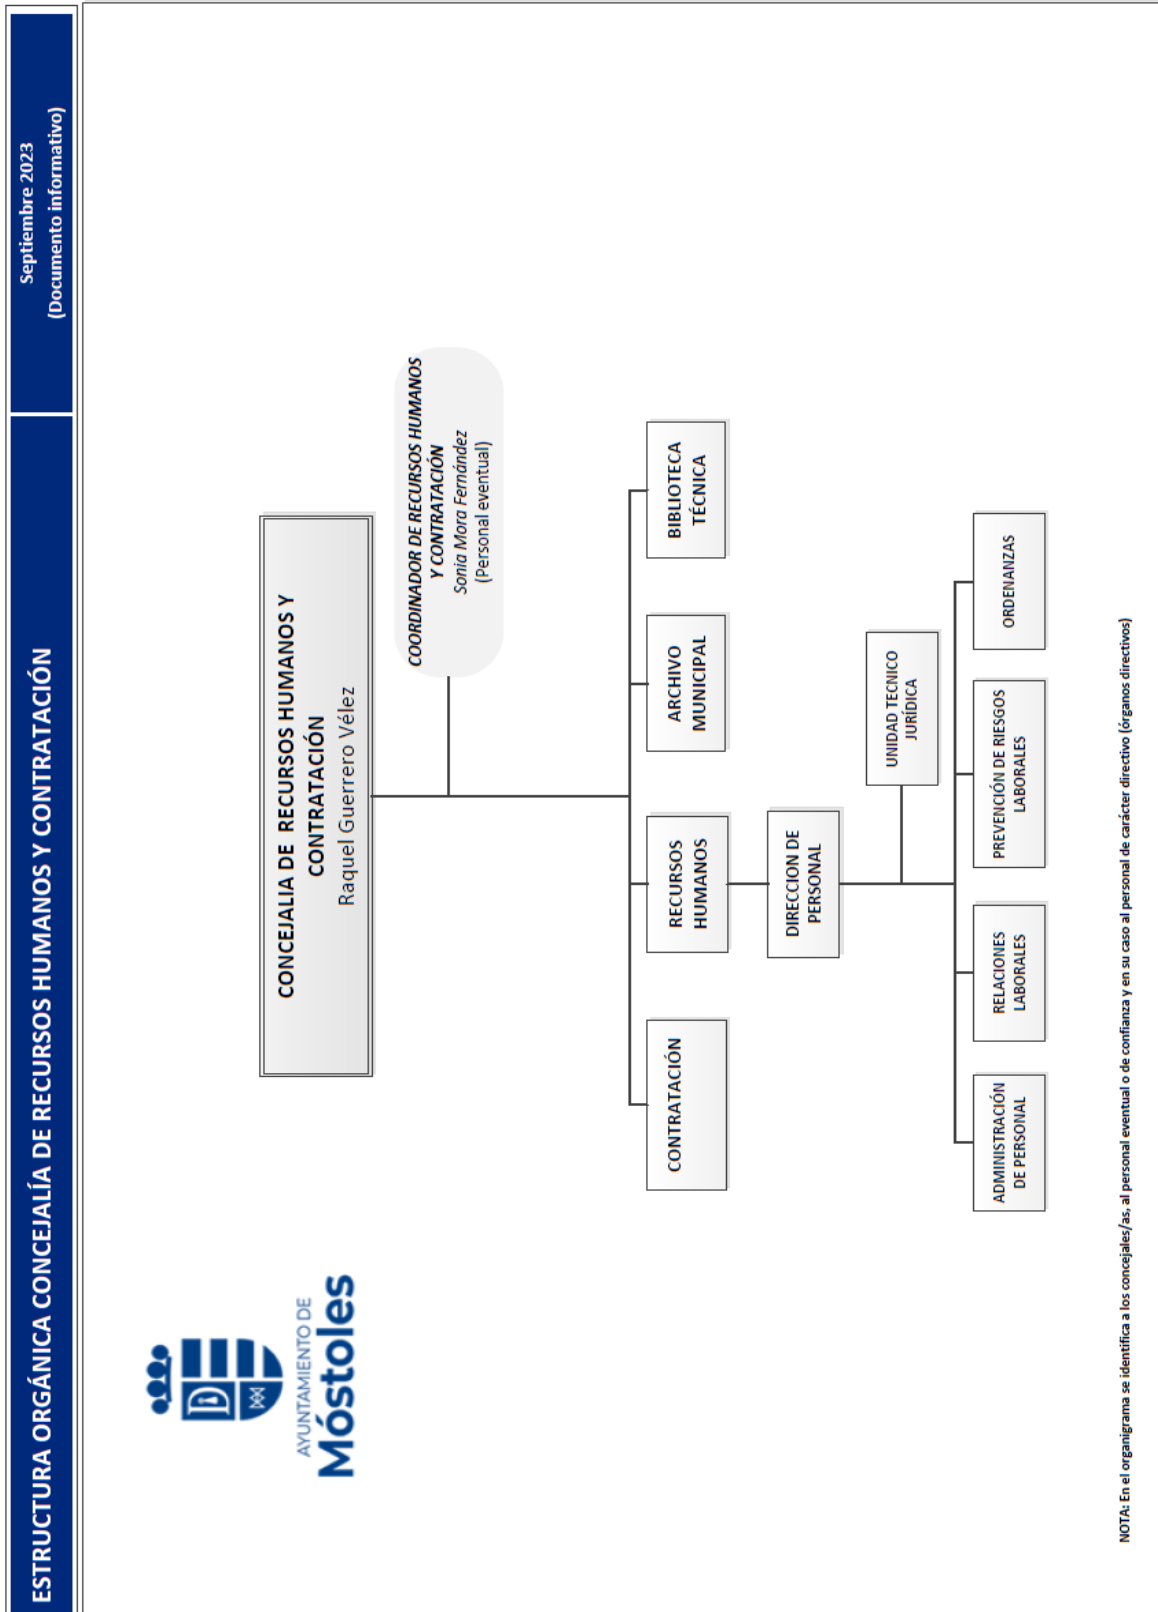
ESTRUCTURA ORGÁNICA CONCEJALÍA DE RECURSOS HUMANOS Y CONTRATACIÓN

Septiembre 2023
(Documento informativo)

AYUNTAMIENTO DE
Móstoles

CONCEJALIA DE RECURSOS HUMANOS Y CONTRATACIÓN
Raquel Guerrero Vélez

COORDINADOR DE RECURSOS HUMANOS Y CONTRATACIÓN
Sonia Mora Fernández
(Personal eventual)

CONTRATACIÓN

RECURSOS HUMANOS

ARCHIVO MUNICIPAL

BIBLIOTECA TÉCNICA

DIRECCION DE PERSONAL

UNIDAD TECNICO JURÍDICA

ADMINISTRACIÓN DE PERSONAL

RELACIONES LABORALES

PREVENCIÓN DE RIESGOS LABORALES

ORDENANZAS

NOTA: En el organigrama se identifica a los concejales/as, al personal eventual o de confianza y en su caso al personal de carácter directivo (órganos directivos)